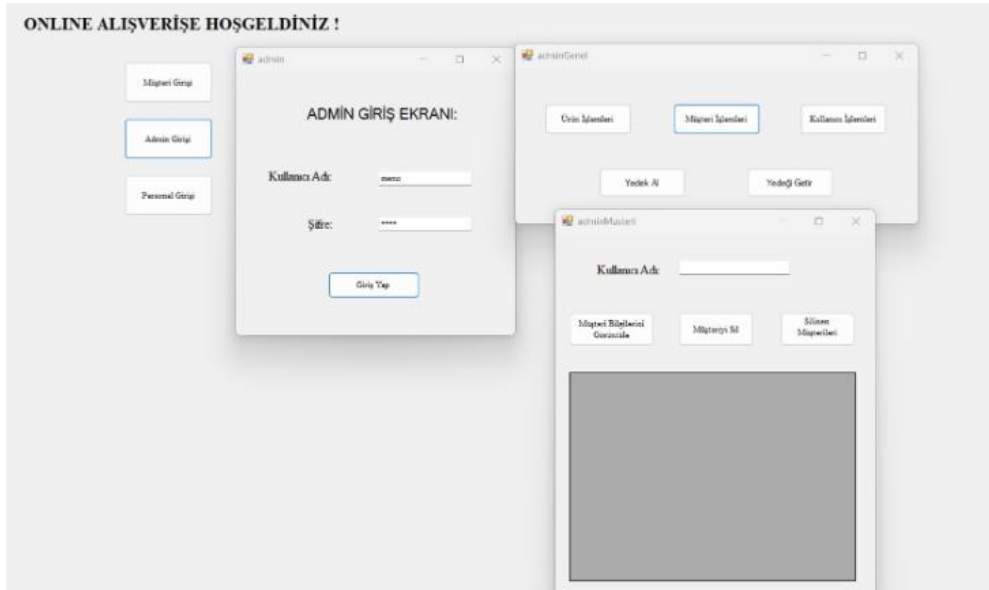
ONLINE ALIŞVERİŞE HOŞGELDİNİZ !

Müşteri Girişi

Admin Girişi

Personel Girişi

admin

ADMİN GİRİŞ EKRANI:

Kullanıcı Adı:

memo

Şifre:

****

Giriş Yap

adminGenel

Ürün İşlemleri

Müşteri İşlemleri

Kullanıcı İşlemleri

Yedek Al

Yedeği Getir

adminMusteri

Kullanıcı Adı:

Müşteri Bilgilerini Görüntüle

Müşteriyi Sil

Silinen Müşterileri